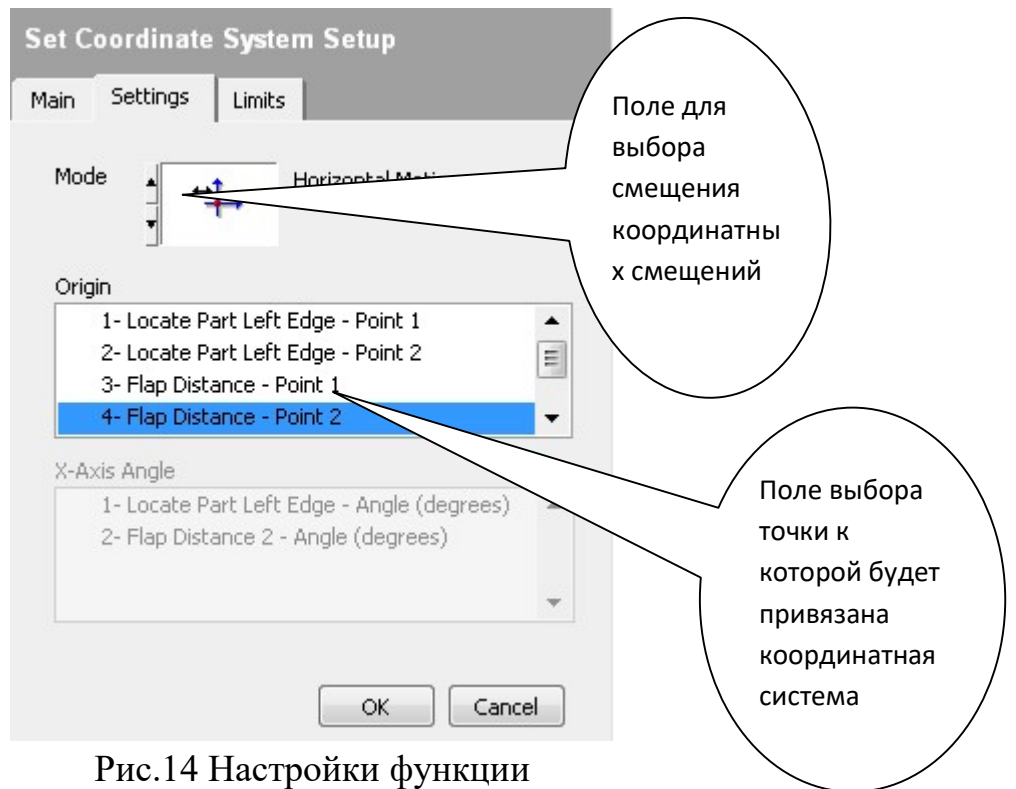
Set Coordinate System Setup

Main Settings Limits

Mode

Horizontal Mot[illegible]

Поле для выбора смещения координатны х смещений

Origin

1- Locate Part Left Edge - Point 1
2- Locate Part Left Edge - Point 2
3- Flap Distance - Point 1
4- Flap Distance - Point 2

X-Axis Angle

1- Locate Part Left Edge - Angle (degrees)
2- Flap Distance 2 - Angle (degrees)

Поле выбора точки к которой будет привязана координатная система

OK Cancel

Рис.14 Настройки функции